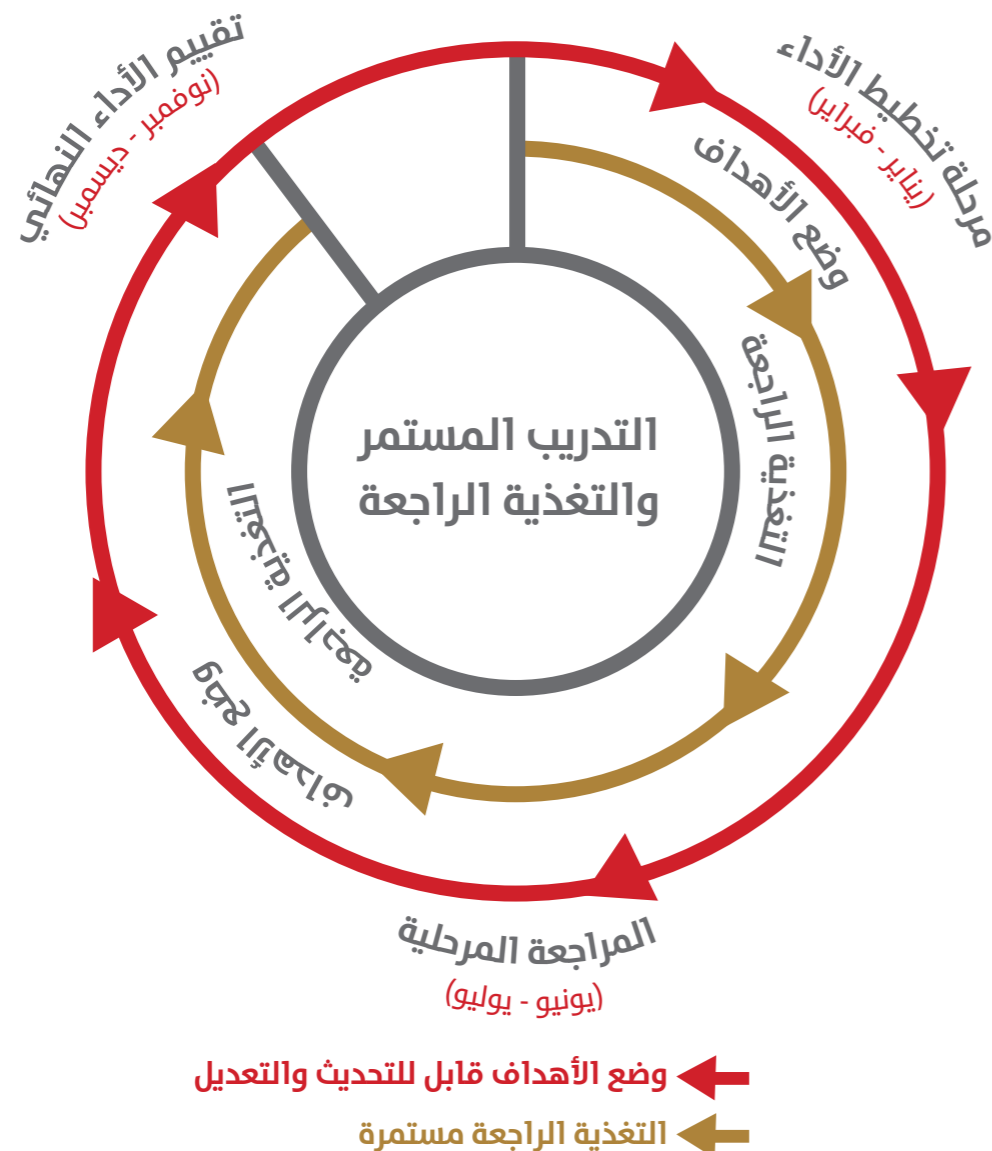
مرحلة تخطيط الأداء
(يناير - فبراير)

وضع الأهداف

التغذية الراجعة

المراجعة المرحلية
(يونيو - يوليو)

وضع الأهداف

التغذية الراجعة

تقييم الأداء النهائي
(نوفمبر - ديسمبر)

التدريب المستمر والتغذية الراجعة

وضع الأهداف قابل للتحديث والتعديل

التغذية الراجعة مستمرة